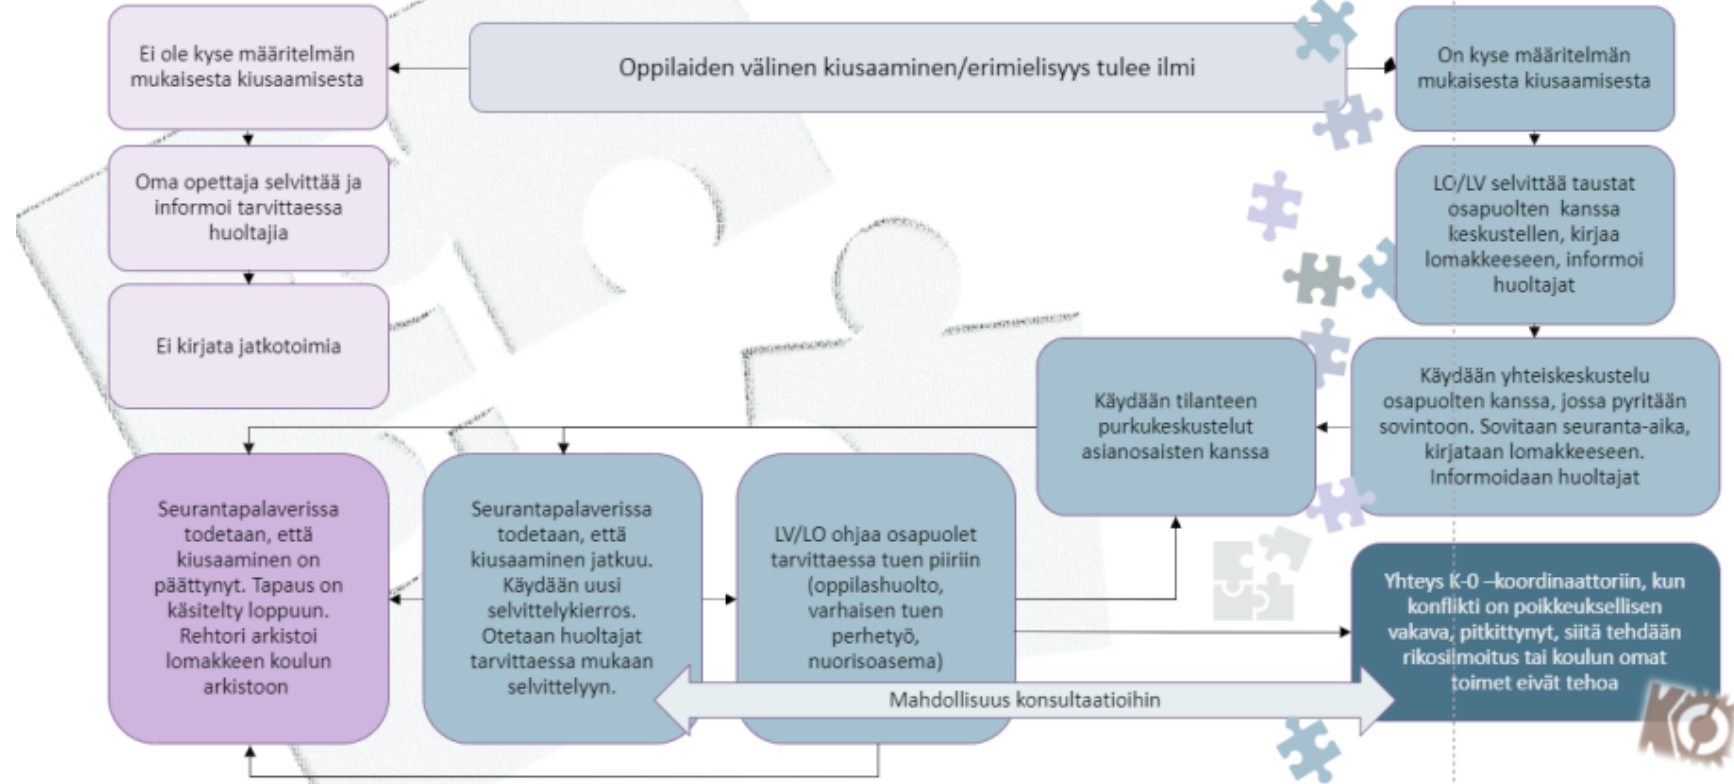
Oppilaiden välinen kiusaaminen/erimielisyys tulee ilmi

Ei ole kyse määritelmän mukaisesta kiusaamisesta

Oma opettaja selvittää ja informoi tarvittaessa huoltajia

Ei kirjata jatkotoimia

On kyse määritelmän mukaisesta kiusaamisesta

LO/LV selvittää taustat osapuolten kanssa keskustellen, kirjaa lomakkeeseen, informoi huoltajat

Käydään yhteiskeskustelu osapuolten kanssa, jossa pyritään sovintoon. Sovitaan seuranta-aika, kirjataan lomakkeeseen. Informoidaan huoltajat

Käydään tilanteen purkukeskustelut asianosaisten kanssa

Seurantapalaverissa todetaan, että kiusaaminen on päättynyt. Tapaus on käsitelty loppuun. Rehtori arkistoi lomakkeen koulun arkistoon

Seurantapalaverissa todetaan, että kiusaaminen jatkuu. Käydään uusi selvittelykierros. Otetaan huoltajat tarvittaessa mukaan selvittelyyn.

LV/LO ohjaa osapuolet tarvittaessa tuen piiriin (oppilashuolto, varhaisen tuen perhetyö, nuorisoasema)

Yhteys K-0 –koordinaattoriin, kun konflikti on poikkeuksellisen vakava, pitkittynyt, siitä tehdään rikosilmoitus tai koulun omat toimet eivät tehoa

Mahdollisuus konsultaatioihin